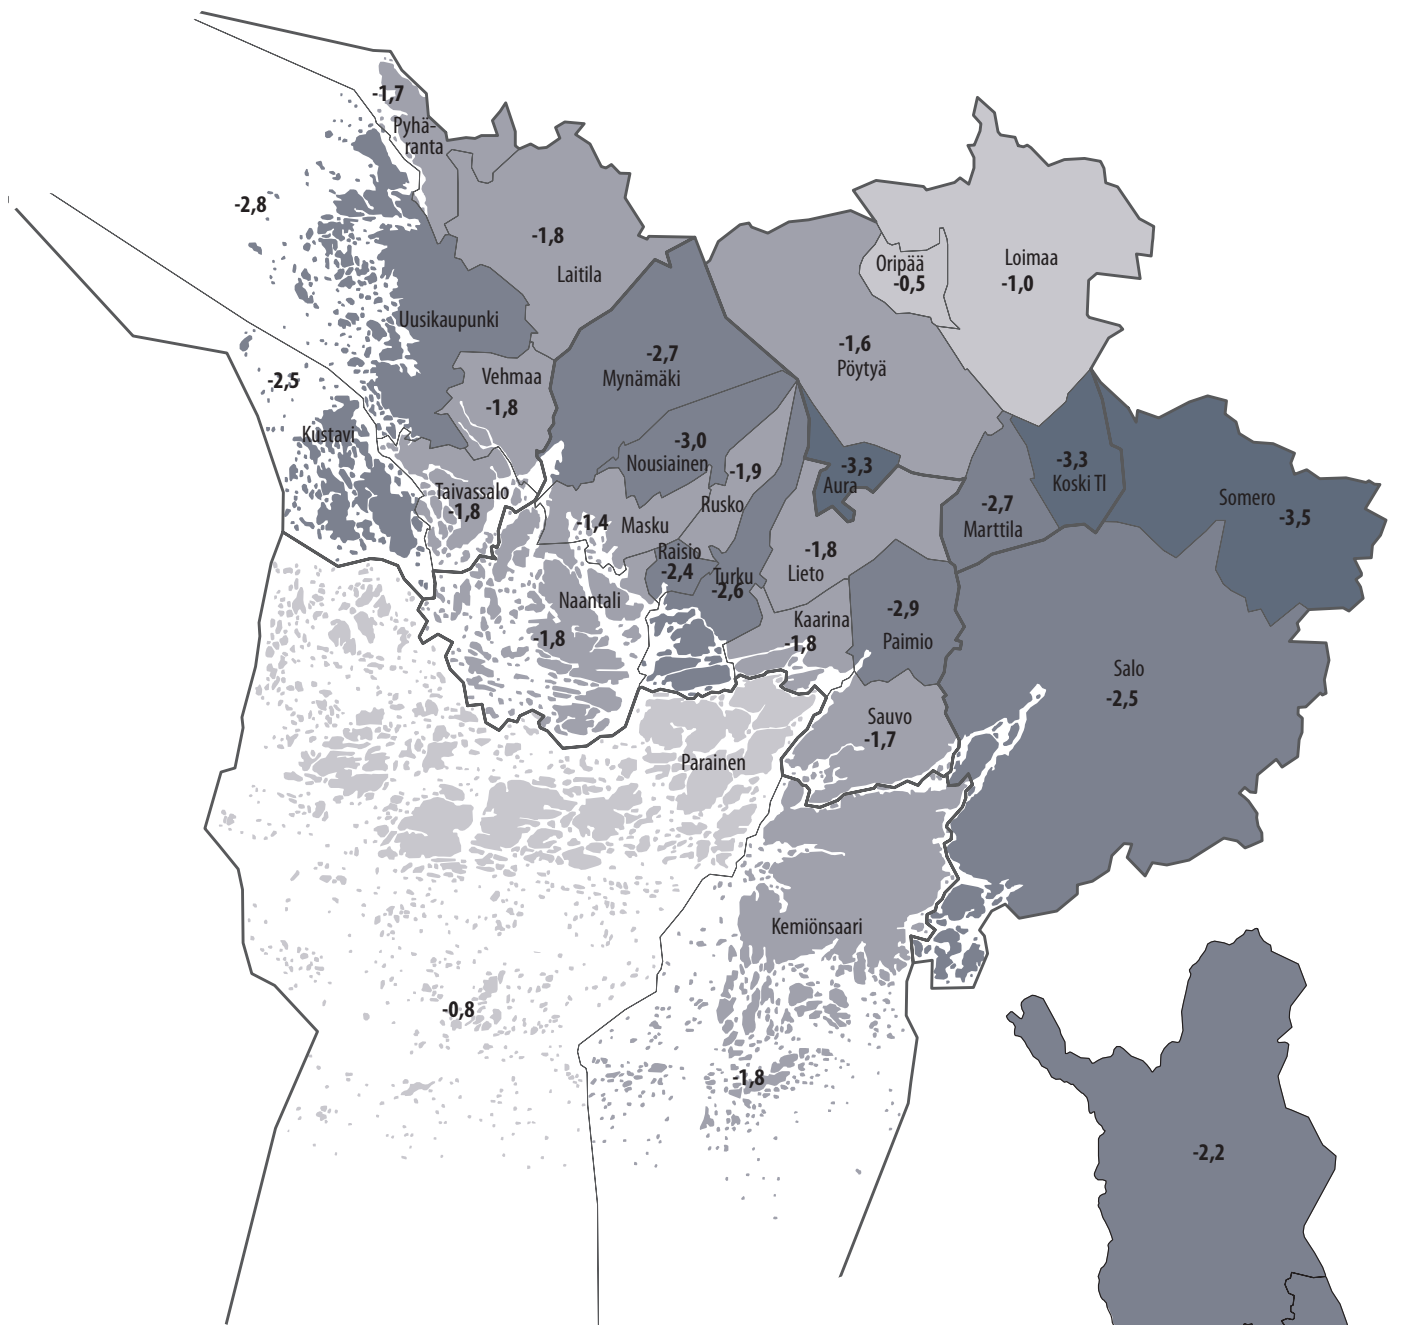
-1,7
Pyhäranta
-2,8
-1,8
Laitila
Oripää
-0,5
Loimaa
-1,0
Uusikaupunki
-2,7
Mynämäki
-1,6
Pöytyä
-2,5
Vehmaa
-1,8
Kustavi
-3,0
Nousiainen
-1,9
-3,3
Aura
-3,3
Koski Tl
Somero
-3,5
Taivassalo
-1,8
-1,4
Masku
Rusko
-1,8
Lieto
-2,7
Marttila
Raisio
-2,4
Turku
-2,6
Naantali
-1,8
Kaarina
-1,8
-2,9
Paimio
Salo
-2,5
Sauvo
-1,7
Parainen
Kemiönsaari
-0,8
-1,8
-2,2